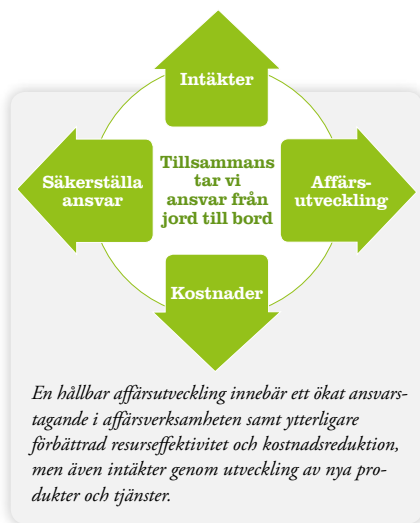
Intäkter

Säkerställa ansvar

Tillsammans tar vi ansvar från jord till bord

Affärsutveckling

Kostnader

En hållbar affärsutveckling innebär ett ökat ansvarstagande i affärsverksamheten samt ytterligare förbättrad resurseffektivitet och kostnadsreduktion, men även intäkter genom utveckling av nya produkter och tjänster.